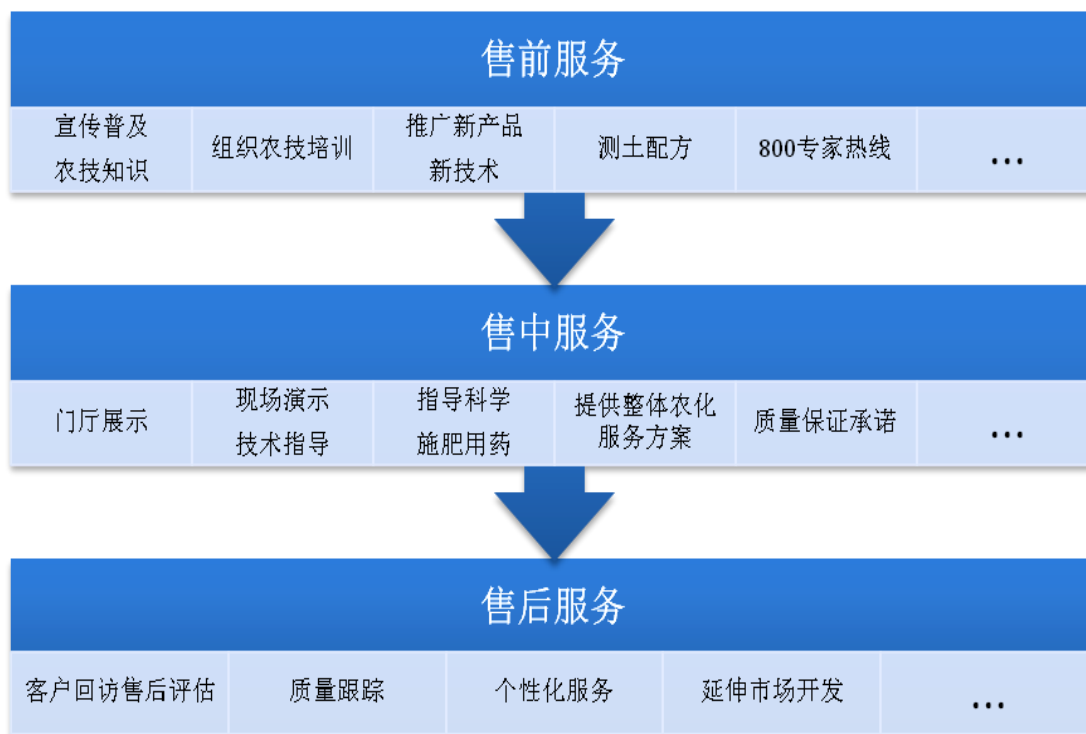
售前服务

| 宣传普及农技知识 | 组织农技培训 | 推广新产品新技术 | 测土配方 | 800专家热线 | … |
|---|---|---|---|---|---|

售中服务

| 门厅展示 | 现场演示技术指导 | 指导科学施肥用药 | 提供整体农化服务方案 | 质量保证承诺 | … |
|---|---|---|---|---|---|

售后服务

| 客户回访售后评估 | 质量跟踪 | 个性化服务 | 延伸市场开发 | … |
|---|---|---|---|---|